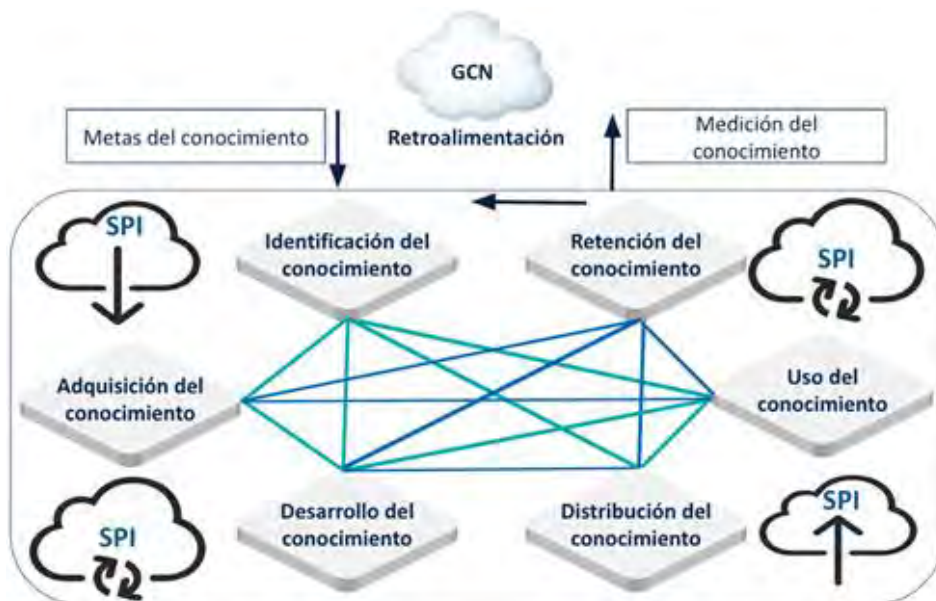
GCN

Metas del conocimiento

Retroalimentación

Medición del conocimiento

SPI

Identificación del conocimiento

Retención del conocimiento

SPI

Adquisición del conocimiento

Uso del conocimiento

SPI

Desarrollo del conocimiento

Distribución del conocimiento

SPI